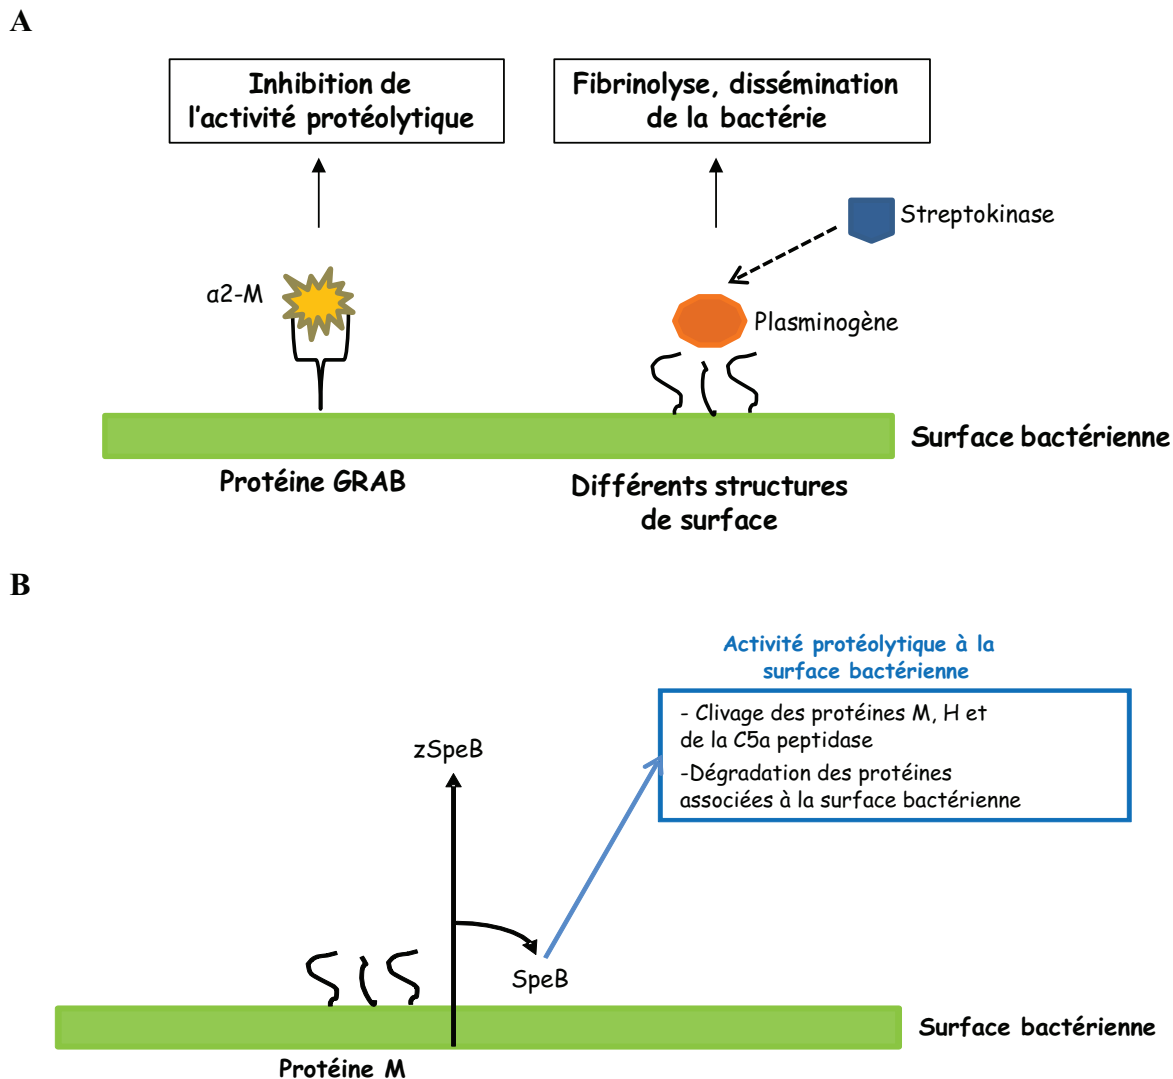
A

Inhibition de l'activité protéolytique

Fibrinolyse, dissémination de la bactérie

Streptokinase

α2-M

Plasminogène

Surface bactérienne

Protéine GRAB

Différents structures de surface

B

Activité protéolytique à la surface bactérienne

- Clivage des protéines M, H et de la C5a peptidase
-Dégradation des protéines associées à la surface bactérienne

zSpeB

SpeB

Surface bactérienne

Protéine M